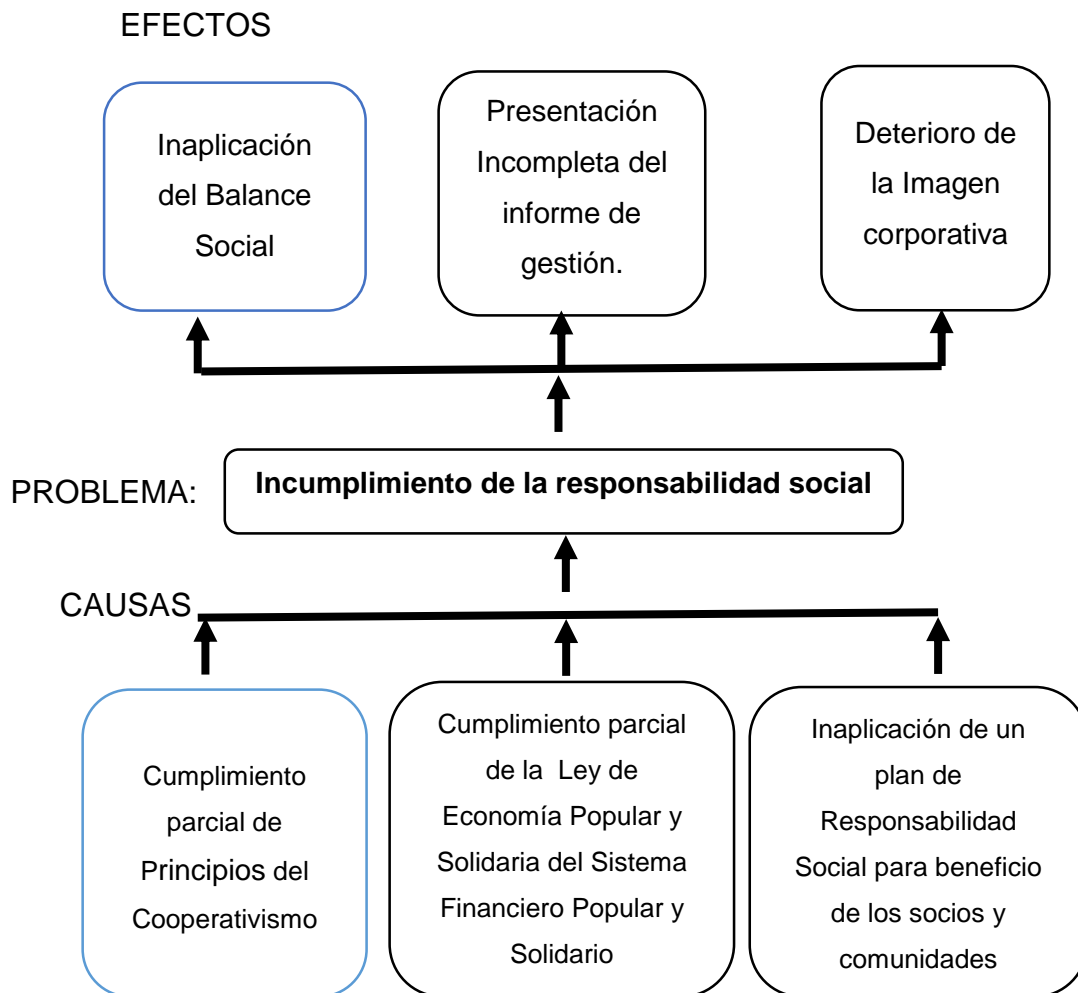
EFECTOS

Inaplicación del Balance Social

Presentación Incompleta del informe de gestión.

Deterioro de la Imagen corporativa

PROBLEMA:

Incumplimiento de la responsabilidad social

CAUSAS

Cumplimiento parcial de Principios del Cooperativismo

Cumplimiento parcial de la Ley de Economía Popular y Solidaria del Sistema Financiero Popular y Solidario

Inaplicación de un plan de Responsabilidad Social para beneficio de los socios y comunidades